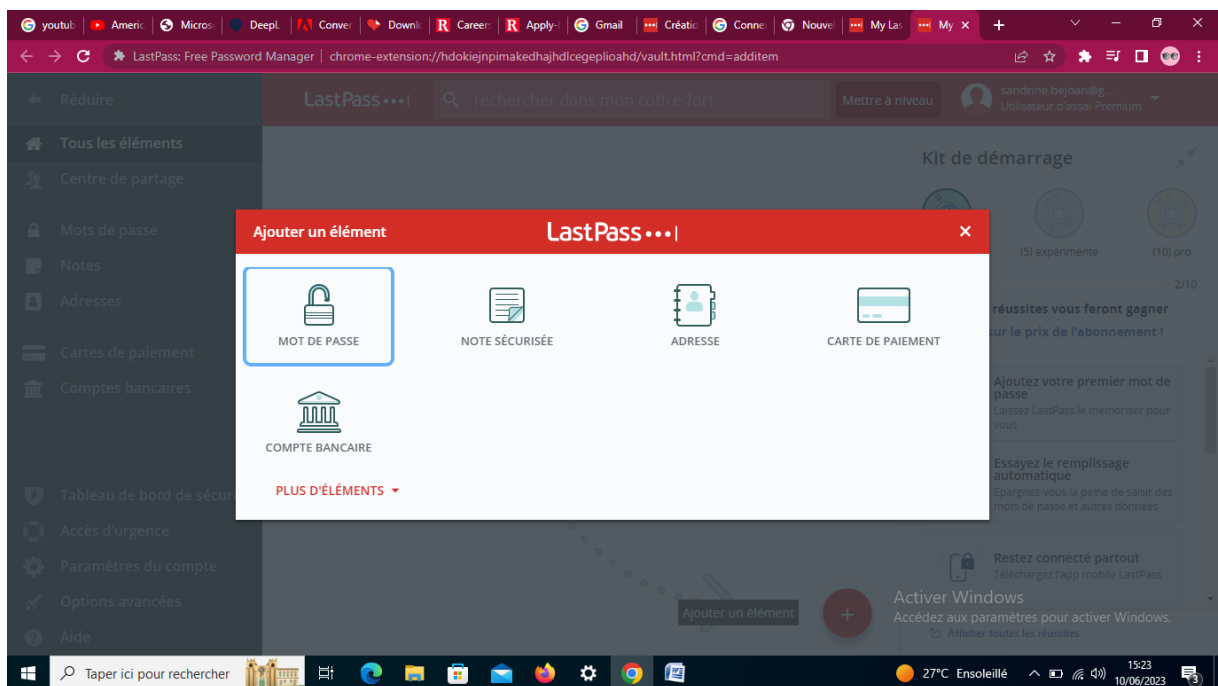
youtub | Americ | Micros | DeepL | Conver | Downl | Career | Apply | Gmail | Créatic | Conne | Nouvel | My Las | My ×

LastPass: Free Password Manager | chrome-extension://hdokiejnpimakedhajhdlcegeplioahd/vault.html?cmd=additem

Réduire
LastPass•••|
rechercher dans mon coffre-fort
Mettre à niveau
sandrine.bejoan@g...
Utilisateur d'essai Premium

Tous les éléments
Centre de partage
Mots de passe
Notes
Adresses
Cartes de paiement
Comptes bancaires
Tableau de bord de sécuri
Accès d'urgence
Paramètres du compte
Options avancées
Aide

Kit de démarrage
(5) expérimenté
(10) pro
2/10
réussites vous feront gagner
sur le prix de l'abonnement !
Ajoutez votre premier mot de passe
Laissez LastPass le mémoriser pour vous
Essayez le remplissage automatique
Épargnez-vous la peine de saisir des mots de passe et autres données
Restez connecté partout
Téléchargez l'app mobile LastPass
Afficher toutes les réussites

Ajouter un élément
LastPass•••|
×
MOT DE PASSE
NOTE SÉCURISÉE
ADRESSE
CARTE DE PAIEMENT
COMPTE BANCAIRE
PLUS D'ÉLÉMENTS

Ajouter un élément

Activer Windows
Accédez aux paramètres pour activer Windows.

Taper ici pour rechercher
27°C Ensoleillé
15:23
10/06/2023
3